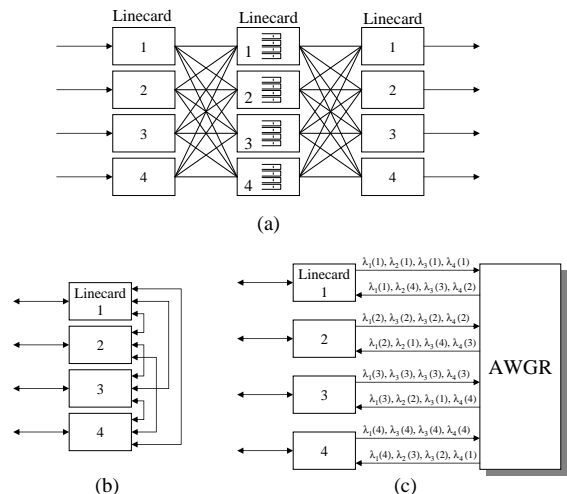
Linecard
Linecard
Linecard
1
2
3
4
1
2
3
4
1
2
3
4
(a)

Linecard
1
2
3
4
(b)

Linecard
1
2
3
4
$\lambda_1(1), \lambda_2(1), \lambda_3(1), \lambda_4(1)$
$\lambda_1(1), \lambda_2(4), \lambda_3(3), \lambda_4(2)$
$\lambda_1(2), \lambda_3(2), \lambda_3(2), \lambda_4(2)$
$\lambda_1(2), \lambda_2(1), \lambda_3(4), \lambda_4(3)$
$\lambda_1(3), \lambda_3(3), \lambda_3(3), \lambda_4(3)$
$\lambda_1(3), \lambda_2(2), \lambda_3(1), \lambda_4(4)$
$\lambda_1(4), \lambda_3(4), \lambda_3(4), \lambda_4(4)$
$\lambda_1(4), \lambda_2(3), \lambda_3(2), \lambda_4(1)$
AWGR
(c)